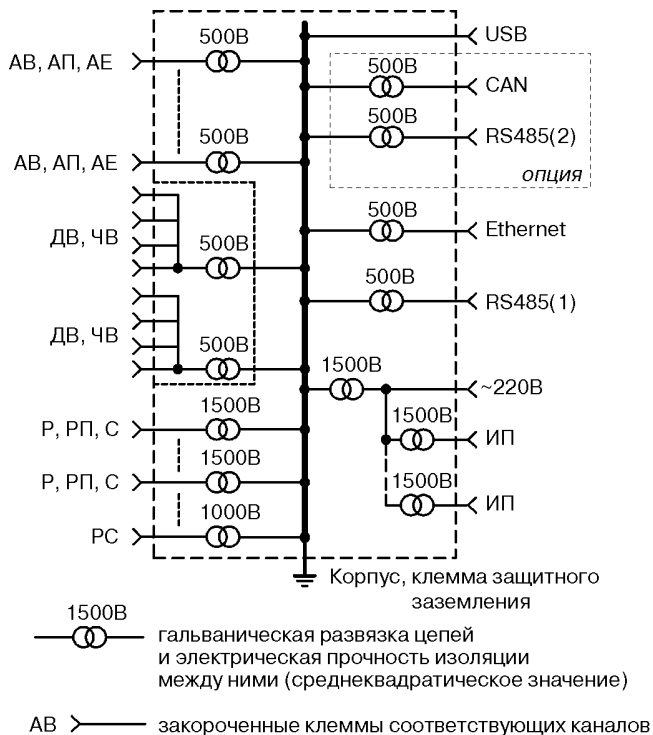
USB

АВ, АП, АЕ

500В

500В

CAN

500В

RS485(2)

АВ, АП, АЕ

500В

опция

500В

Ethernet

ДВ, ЧВ

500В

500В

RS485(1)

ДВ, ЧВ

500В

1500В

~220В

Р, РП, С

1500В

1500В

ИП

Р, РП, С

1500В

1500В

ИП

РС

1000В

Корпус, клемма защитного заземления

1500В

гальваническая развязка цепей и электрическая прочность изоляции между ними (среднеквадратическое значение)

АВ

закороченные клеммы соответствующих каналов